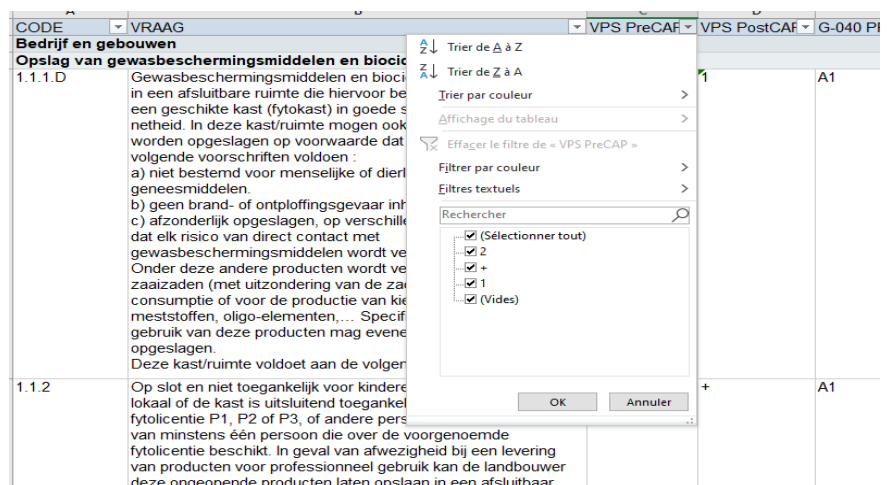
| CODE | VRAAG | VPS PreCAP | VPS PostCAP | G-040 PI |
|---|---|---|---|---|
| Bedrijf en gebouwen | | | | |
| Opslag van gewasbeschermingsmiddelen en biocid | | | | |
| 1.1.1.D | Gewasbeschermingsmiddelen en biocid in een afsluitbare ruimte die hiervoor be een geschikte kast (fytokast) in goede s netheid. In deze kast/ruimte mogen ook worden opgeslagen op voorwaarde dat volgende voorschriften voldoen : a) niet bestemd voor menselijke of dierl geneesmiddelen. b) geen brand- of ontploffingsgevaar inh c) afzonderlijk opgeslagen, op verschille dat elk risico van direct contact met gewasbeschermingsmiddelen wordt ve Onder deze andere producten wordt ve zaaizaden (met uitzondering van de za consumptie of voor de productie van kie meststoffen, oligo-elementen,… Specif gebruik van deze producten mag evene opgeslagen. Deze kast/ruimte voldoet aan de volgen | 1 | | A1 |
| 1.1.2 | Op slot en niet toegankelijk voor kindere lokaal of de kast is uitsluitend toegankel fytolicentie P1, P2 of P3, of andere pers van minstens één persoon die over de voorgenoemde fytolicentie beschikt. In geval van afwezigheid bij een levering van producten voor professioneel gebruik kan de landbouwer deze ongeopende producten laten opslaan in een afsluitbaar | + | | A1 |

Trier de A à Z
Trier de Z à A
Trier par couleur
Affichage du tableau
Effacer le filtre de « VPS PreCAP »
Filtrer par couleur
Filtres textuels
Rechercher
(Sélectionner tout)
2
+
1
(Vides)
OK
Annuler